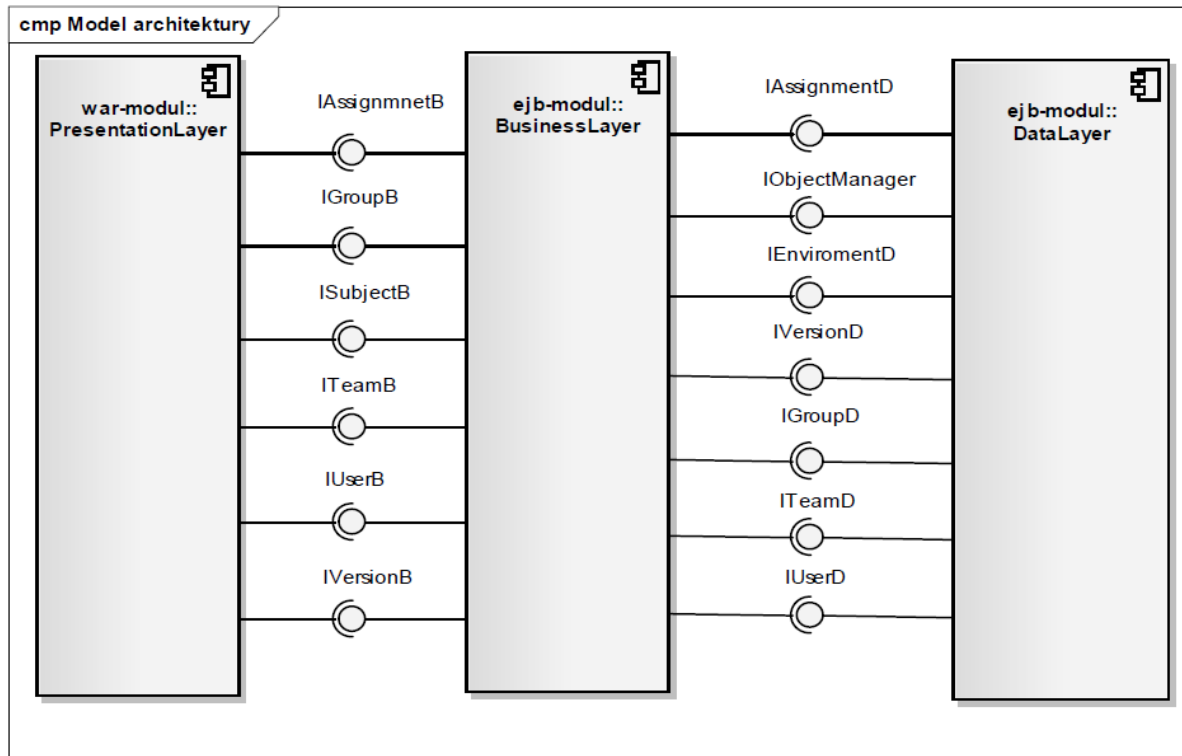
cmp Model architektury

war-modul::
PresentationLayer

IAssignmnetB

IGroupB

ISubjectB

ITeamB

IUserB

IVersionB

ejb-modul::
BusinessLayer

IAssignmentD

IObjectManager

IEnviromentD

IVersionD

IGroupD

ITeamD

IUserD

ejb-modul::
DataLayer